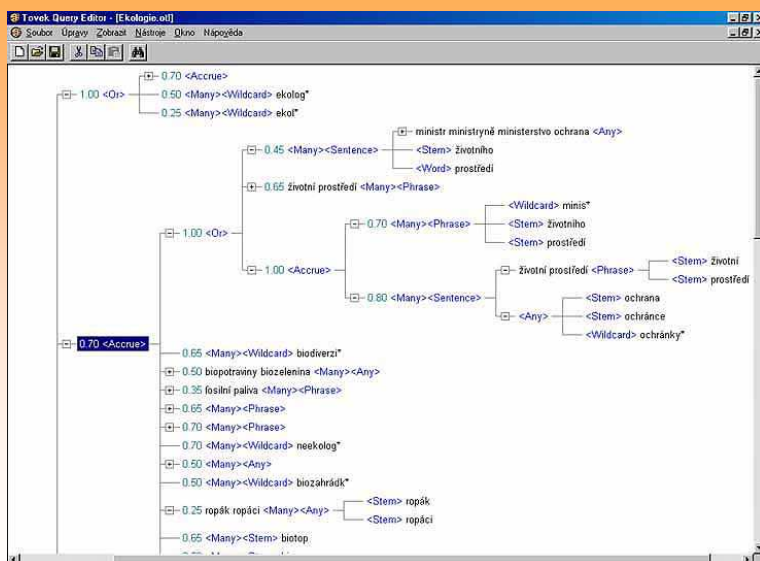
Tovek Query Editor - [Ekologie.qt]
Soubor Úpravy Zobrazit Nástroje Okno Nápověda

1.00 <Or>
0.70 <Accrue>
0.50 <Many><Wildcard> ekolog*
0.25 <Many><Wildcard> ekol*

0.45 <Many><Sentence>
ministr ministryně ministerstvo ochrana <Any>
<Stem> životního
<Word> prostředí
0.65 životní prostředí <Many><Phrase>
1.00 <Or>
0.70 <Many><Phrase>
<Wildcard> minis*
<Stem> životního
<Stem> prostředí
1.00 <Accrue>
životní prostředí <Phrase>
<Stem> životní
<Stem> prostředí
0.80 <Many><Sentence>
<Any>
<Stem> ochrana
<Stem> ochránce
<Wildcard> ochránky*

0.70 <Accrue>
0.65 <Many><Wildcard> biodiverzi*
0.50 biopotraviny biozelenina <Many><Any>
0.35 fosilní paliva <Many><Phrase>
0.65 <Many><Phrase>
0.70 <Many><Phrase>
0.70 <Many><Wildcard> neekolog*
0.50 <Many><Any>
0.50 <Many><Wildcard> biozahrádk*
0.25 ropák ropáci <Many><Any>
<Stem> ropák
<Stem> ropáci
0.65 <Many><Stem> biotop
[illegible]